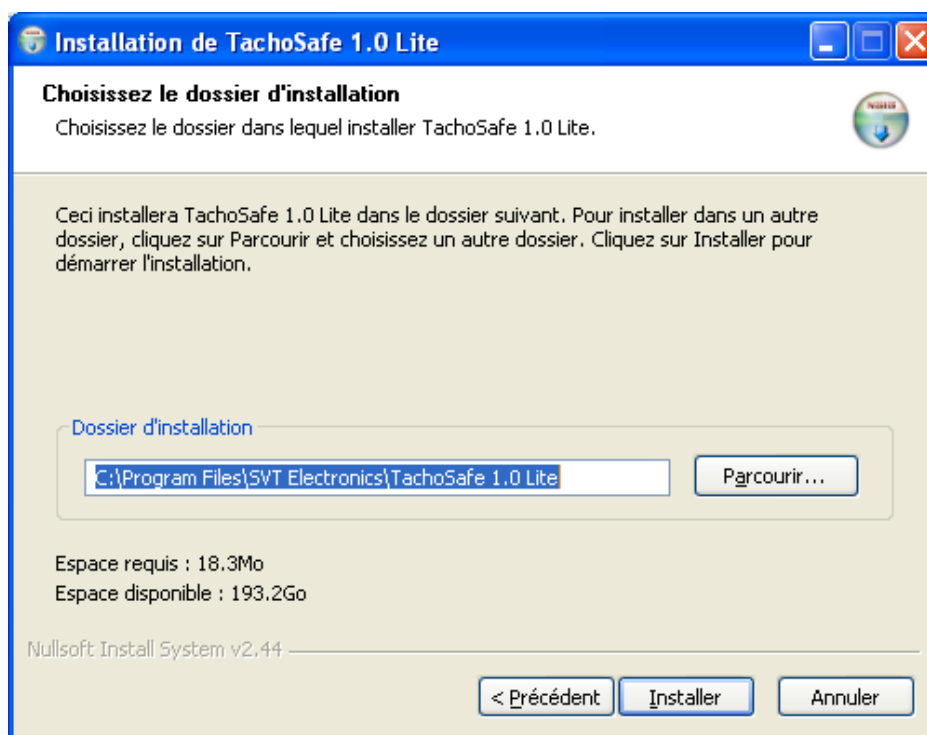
Installation de TachoSafe 1.0 Lite

Choisissez le dossier d'installation
Choisissez le dossier dans lequel installer TachoSafe 1.0 Lite.

Ceci installera TachoSafe 1.0 Lite dans le dossier suivant. Pour installer dans un autre dossier, cliquez sur Parcourir et choisissez un autre dossier. Cliquez sur Installer pour démarrer l'installation.

Dossier d'installation
C:\Program Files\SVT Electronics\TachoSafe 1.0 Lite
Parcourir...

Espace requis : 18.3Mo
Espace disponible : 193.2Go

Nullsoft Install System v2.44

< Précédent
Installer
Annuler